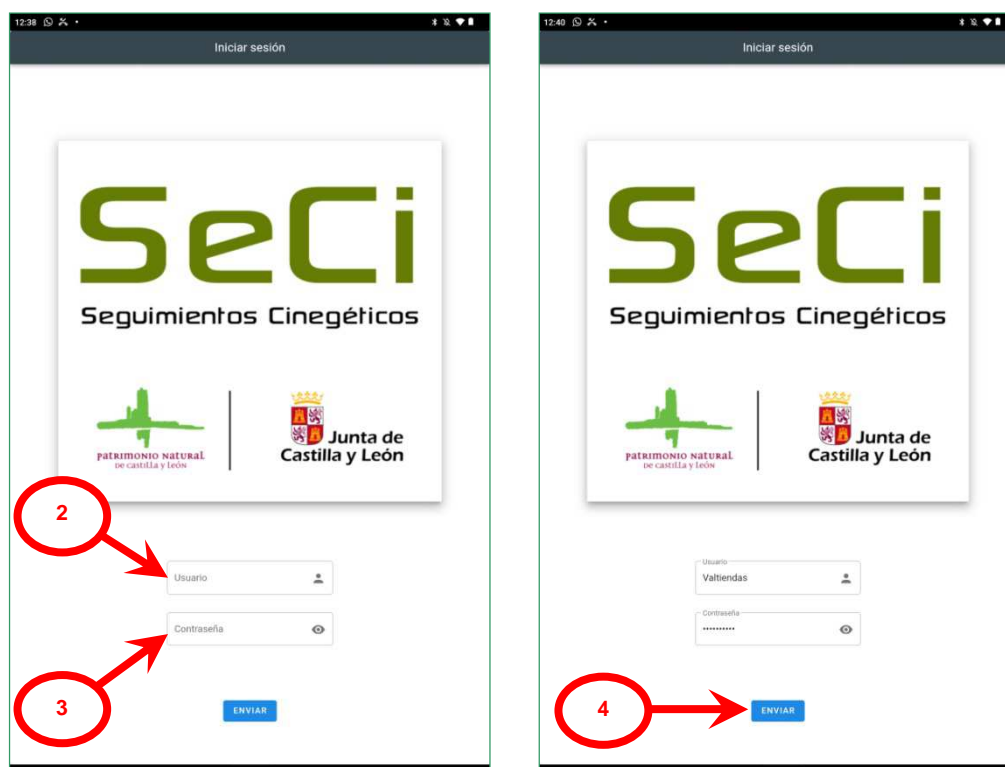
12:38

Iniciar sesión

SeCi

Seguimientos Cinegéticos

PATRIMONIO NATURAL DE CASTILLA Y LEÓN

Junta de Castilla y León

2

Usuario

Contraseña

3

ENVIAR

12:40

Iniciar sesión

SeCi

Seguimientos Cinegéticos

PATRIMONIO NATURAL DE CASTILLA Y LEÓN

Junta de Castilla y León

Usuario
Valtiendas

Contraseña
••••••••••

4

ENVIAR